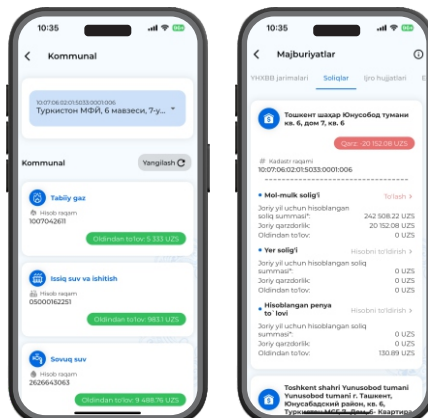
10:35

Kommunal

10:07:06:02:01:5033:0001:006
Туркистон МФЙ, 6 мавзеси, 7-у...

Kommunal
Yangilash

Tabiiy gaz
Hisob raqami
1007042611
Oldindan to'lov: 5 333 UZS

Issiq suv va isitish
Hisob raqami
05000162251
Oldindan to'lov: 983 | UZS

Sovuq suv
Hisob raqami
2626643063
Oldindan to'lov: 9 488.76 UZS

10:35

Majburiyatlar

YHXBB jarimalari
Soliqlar
Ijro hujjatlari

Тошкент шаҳар Юнусобод тумани кв. 6, дом 7, кв. 6

Qarz: -20 152.08 UZS

Kadastr raqami
10:07:06:02:01:5033:0001:006

Mol-mulk solig'i
To'lash
Joriy yil uchun hisoblangan soliq summasi:
242 508.22 UZS
Joriy qarzdorlik:
20 152.08 UZS
Oldindan to'lov:
0 UZS

Yer solig'i
Hisobni to'ldirish
Joriy yil uchun hisoblangan soliq summasi:
0 UZS
Joriy qarzdorlik:
0 UZS
Oldindan to'lov:
0 UZS

Hisoblangan penya to`lovi
Hisobni to'ldirish
Joriy yil uchun hisoblangan soliq summasi:
0 UZS
Joriy qarzdorlik:
0 UZS
Oldindan to'lov:
130.89 UZS

Toshkent shahri Yunusobod tumani Yunusobod tumani г. Ташкент, Юнусабадский район, кв. 6, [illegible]